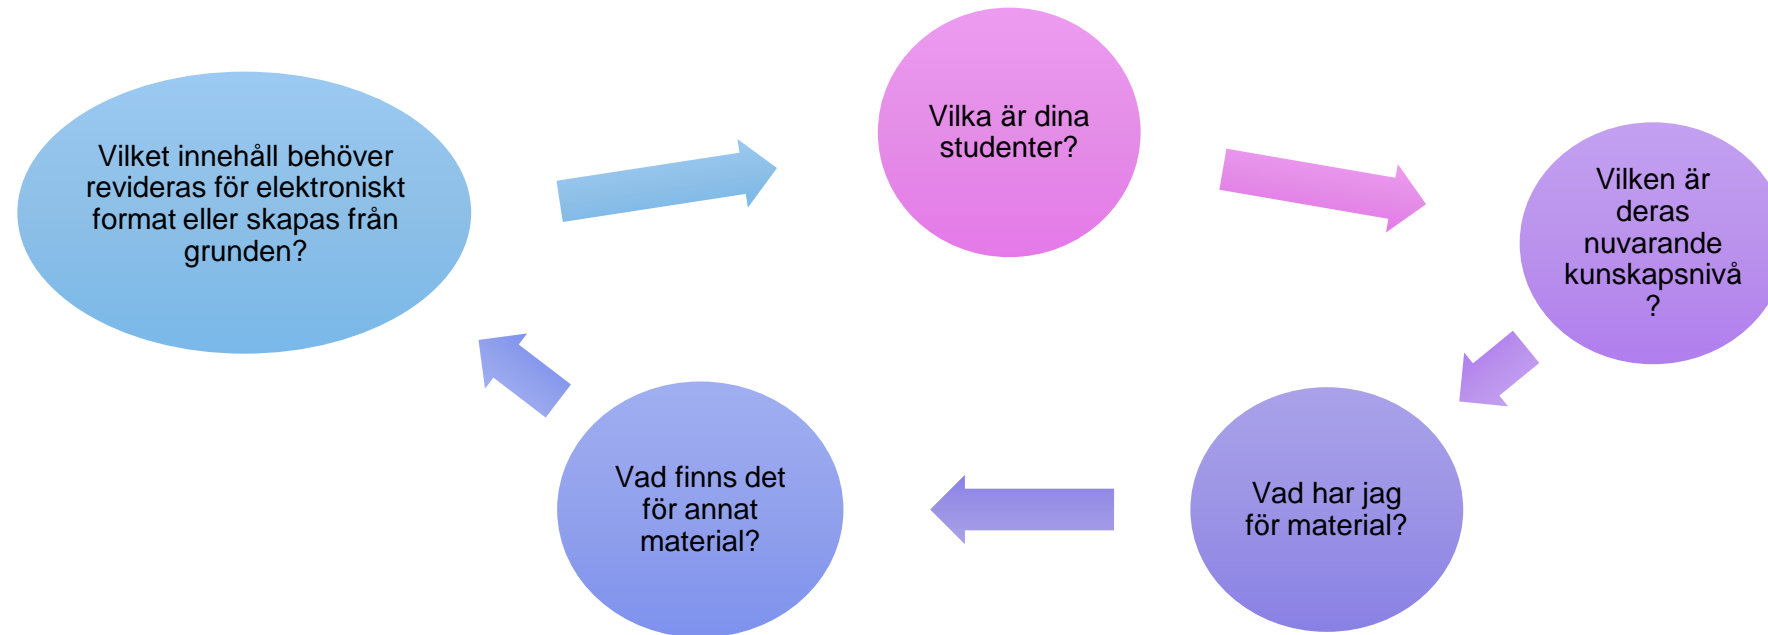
Vilket innehåll behöver revideras för elektroniskt format eller skapas från grunden?

Vilka är dina studenter?

Vilken är deras nuvarande kunskapsnivå ?

Vad har jag för material?

Vad finns det för annat material?